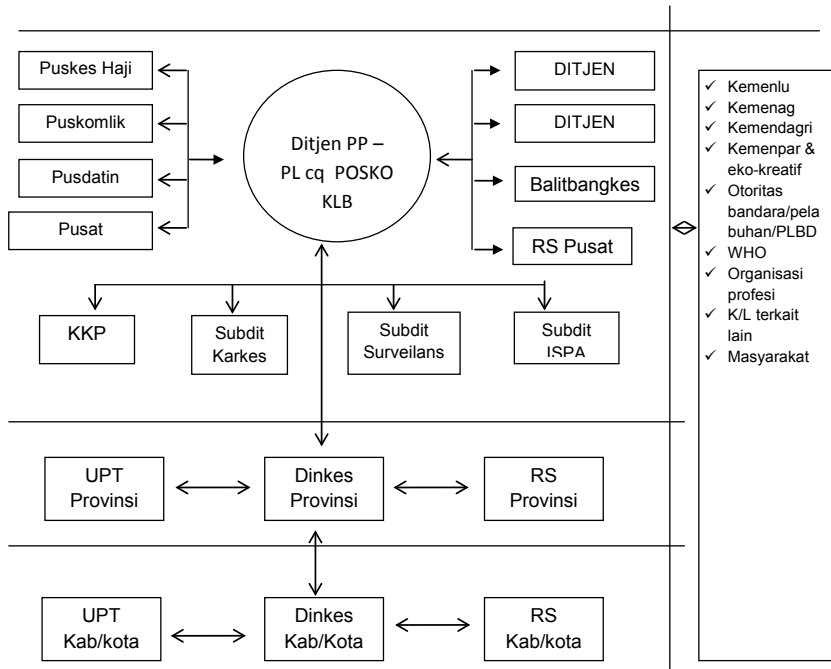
Puskes Haji

Puskomlik

Pusdatin

Pusat

Ditjen PP – PL cq POSKO KLB

DITJEN

DITJEN

Balitbangkes

RS Pusat

KKP

Subdit Karkes

Subdit Surveilans

Subdit ISPA

UPT Provinsi

Dinkes Provinsi

RS Provinsi

UPT Kab/kota

Dinkes Kab/Kota

RS Kab/kota

✓ Kemenlu
✓ Kemenag
✓ Kemendagri
✓ Kemenpar & eko-kreatif
✓ Otoritas bandara/pelabuhan/PLBD
✓ WHO
✓ Organisasi profesi
✓ K/L terkait lain
✓ Masyarakat